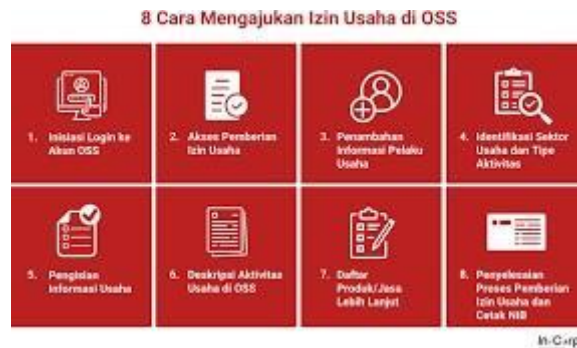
8 Cara Mengajukan Izin Usaha di OSS

1. Inisiasi Login ke Akun OSS

2. Akses Pemberian Izin Usaha

3. Penambahan Informasi Pelaku Usaha

4. Identifikasi Sektor Usaha dan Tipe Aktivitas

5. Pengisian Informasi Usaha

6. Deskripsi Aktivitas Usaha di OSS

7. Daftar Produk/Jasa Lebih Lanjut

8. Penyelesaian Proses Pemberian Izin Usaha dan Cetak NIB

In-Corp